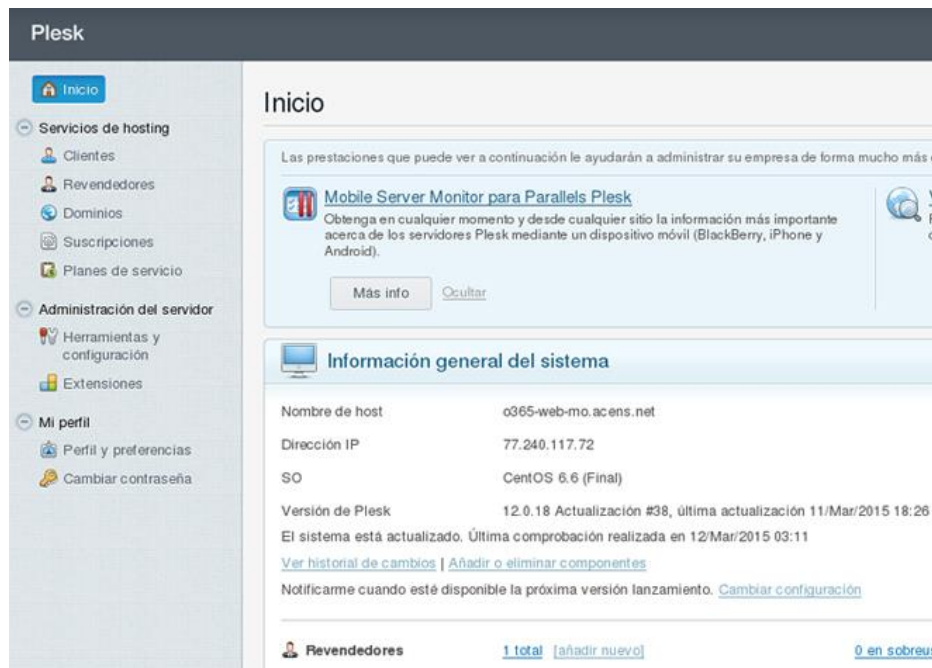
Plesk

Inicio

Servicios de hosting

Clientes

Revendedores

Dominios

Suscripciones

Planes de servicio

Administración del servidor

Herramientas y configuración

Extensiones

Mi perfil

Perfil y preferencias

Cambiar contraseña

Inicio

Las prestaciones que puede ver a continuación le ayudarán a administrar su empresa de forma mucho más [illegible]

Mobile Server Monitor para Parallels Plesk

Obtenga en cualquier momento y desde cualquier sitio la información más importante acerca de los servidores Plesk mediante un dispositivo móvil (BlackBerry, iPhone y Android).

Más info Ocultar

Información general del sistema

| | |
|---|---|
| Nombre de host | o365-web-mo.acens.net |
| Dirección IP | 77.240.117.72 |
| SO | CentOS 6.6 (Final) |
| Versión de Plesk | 12.0.18 Actualización #38, última actualización 11/Mar/2015 18:26 |

El sistema está actualizado. Última comprobación realizada en 12/Mar/2015 03:11

Ver historial de cambios | Añadir o eliminar componentes

Notificarme cuando esté disponible la próxima versión lanzamiento. Cambiar configuración

Revendedores 1 total [añadir nuevo] 0 en sobreu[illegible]